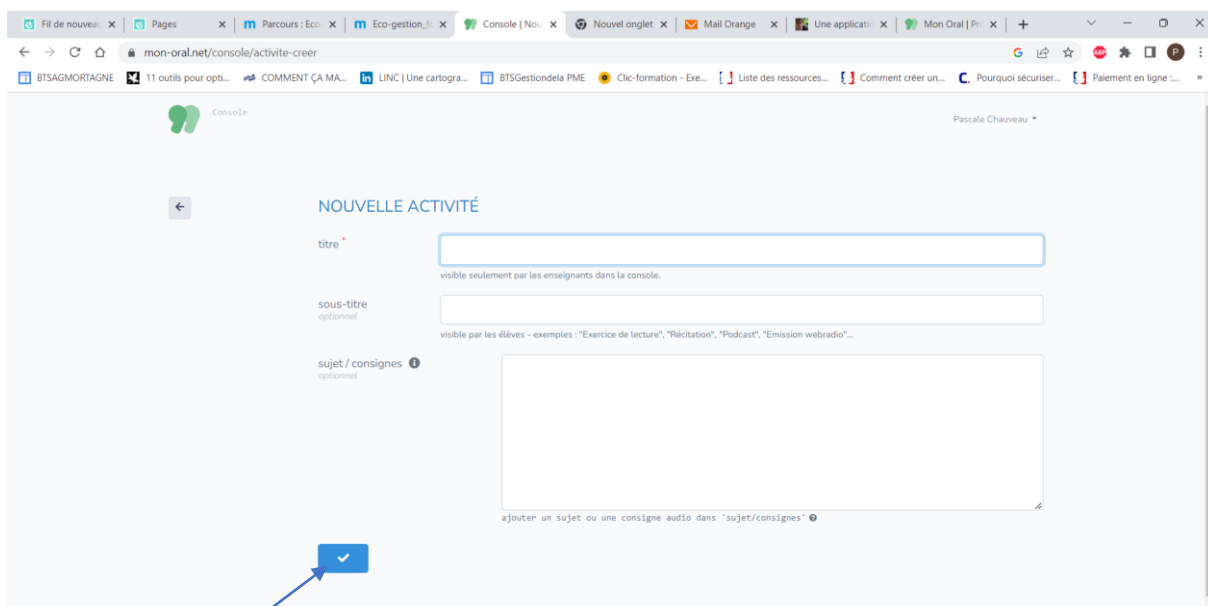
Fil de nouvea × | Pages × | Parcours : Eco × | Eco-gestion_f × | Console | Nou × | Nouvel onglet × | Mail Orange × | Une applicatio × | Mon Oral | Pr × | +

mon-oral.net/console/activite-creer

BTSAGMORTAGNE | 11 outils pour opti... | COMMENT ÇA MA... | LINC | Une cartogra... | BTSGestiondela PME | Clic-formation - Exe... | Liste des ressources... | Comment créer un... | Pourquoi sécuriser... | Paiement en ligne :... »

Console

Pascale Chauveau

←

NOUVELLE ACTIVITÉ

titre *

visible seulement par les enseignants dans la console.

sous-titre
optionnel

visible par les élèves - exemples : "Exercice de lecture", "Récitation", "Podcast", "Emission webradio"...

sujet / consignes
optionnel

ajouter un sujet ou une consigne audio dans 'sujet/consignes'

✓